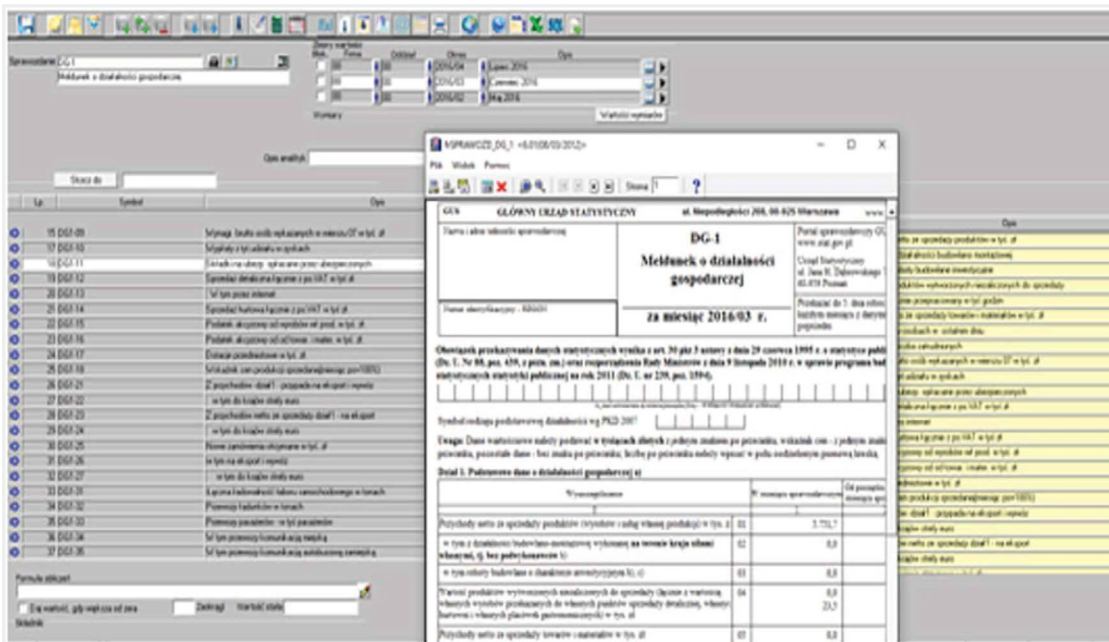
Sprawozdanie DG-1
Meldunek o działalności gospodarczej

Zbiory wartości
Firma Oddział Okres Opis
2016/04 Kwiecień 2016
2016/03 Marzec 2016
2016/02 Luty 2016
Wartości wyrażenia

Opis analityk

Skocz do

Lp. Symbol Opis

15 DG1-09 Wynagr. brutto osób wykazanych w wierszu 07 w tys. zł
17 DG1-10 Wydatki z tyt. udziału w zyskach
18 DG1-11 Składki na ubezp. opłacane przez ubezpieczonych
19 DG1-12 Sprzedaż detaliczna łącznie z po VAT w tys zł
20 DG1-13 W tym przez internet
21 DG1-14 Sprzedaż hurtowa łącznie z po VAT w tys. zł
22 DG1-15 Podatek akcyzowy od wyrobów wł. prod. w tys. zł
23 DG1-16 Podatek akcyzowy od od towar. i mater. w tys. zł
24 DG1-17 Dotacje przedmiotowe w tys. zł
25 DG1-18 Wskaźnik cen produkcji sprzedanej
26 DG1-21 Z przychodów - dział 1 - przypada na eksport i reexport
27 DG1-22 w tym do krajów strefy euro
28 DG1-23 Z przychodów netto ze sprzedaży dział 1 - na eksport
29 DG1-24 w tym do krajów strefy euro
30 DG1-25 Nowe zamówienia otrzymane w tys. zł
31 DG1-26 w tym na eksport i reexport
32 DG1-27 w tym do krajów strefy euro
33 DG1-31 Łączna ładowność taboru samochodowego w tonach
34 DG1-32 Przewozy ładunków w tonach
35 DG1-33 Przewozy pasażerów - w tys. pasażerów
36 DG1-34 W tym przewozy komunikacją miejską
37 DG1-35 W tym przewozy komunikacją autobusową zamiejską

Formuła obliczeń
Dla wartości, gdy większa od zera Zaokrągl Wartość stała
Składnik

MSPRAWOZ_DG_1 <6.01(08/03/2012)>
Plik Widok Pomoc
Strona 1

GUS GŁÓWNY URZĄD STATYSTYCZNY al. Niepodległości 208, 00-925 Warszawa www.

Nazwa i adres jednostki sprawozdawczej
DG-1
Meldunek o działalności gospodarczej
Portal sprawozdawczy GUS www.stat.gov.pl
Urząd Statystyczny ul. Jana H. Dąbrowskiego 60-838 Poznań
Przekazać do 5. dnia roboczego każdego miesiąca z danymi za miesiąc poprzedni
Numer identyfikacyjny - REGON
za miesiąc 2016/03 r.

Obowiązek przekazywania danych statystycznych wynika z art. 30 pkt 3 ustawy z dnia 29 czerwca 1995 r. o statystyce publicznej (Dz. U. Nr 88, poz. 439, z późn. zm.) oraz rozporządzenia Rady Ministrów z dnia 9 listopada 2010 r. w sprawie programu badań statystycznych statystyki publicznej na rok 2011 (Dz. U. nr 239, poz. 1594).

Symbol rodzaju podstawowej działalności wg PKD 2007

Uwaga: Dane wartościowe należy podawać w tysiącach złotych z jednym znakiem po przecinku, wskaźnik cen - z jednym znakiem po przecinku, pozostałe dane - bez znaku po przecinku; liczbę po przecinku należy wpisać w polu oddzielonym pionową kreską.

Dział 1. Podstawowe dane o działalności gospodarczej a)

| Wyszczególnienie | | W miesiącu sprawozdawczym | Od początku roku |
|---|---|---|---|
| Przychody netto ze sprzedaży produktów (wyrobów i usług własnej produkcji) w tys. zł | 01 | 5 731,7 | |
| w tym z działalności budowlano-montażowej wykonanej na terenie kraju siłami własnymi, tj. bez podwykonawców b) | 02 | 0,0 | |
| w tym roboty budowlane o charakterze inwestycyjnym b), c) | 03 | 0,0 | |
| Wartość produktów wytworzonych niezaliczonych do sprzedaży (łącznie z wartością własnych wyrobów przekazanych do własnych punktów sprzedaży detalicznej, własnej hurtowni i własnych placówek gastronomicznych) w tys. zł | 04 | 0,0 23,5 | |
| Przychody netto ze sprzedaży towarów i materiałów w tys. zł | 05 | 0,0 | |

Opis
netto ze sprzedaży produktów w tys. zł
działalności budowlano-montażowej
boty budowlane inwestycyjne
duktów wytworzonych niezaliczonych do sprzedaży
osie przepracowany w tys. godzin
ze sprzedaży towarów i materiałów w tys. zł
produkcji w toku
osób zatrudnionych
osób wykazanych w wierszu 07 w tys. zł
udziału w zyskach
ubezp. opłacane przez ubezpieczonych
detaliczna łącznie z po VAT w tys zł
internet
hurtowa łącznie z po VAT w tys. zł
akcyzowy od wyrobów wł. prod. w tys. zł
akcyzowy od od towar. i mater. w tys. zł
przedmiotowe w tys. zł
cen produkcji sprzedanej
dział 1 - przypada na eksport i reexport
strefy euro
netto ze sprzedaży dział 1 - na eksport
strefy euro